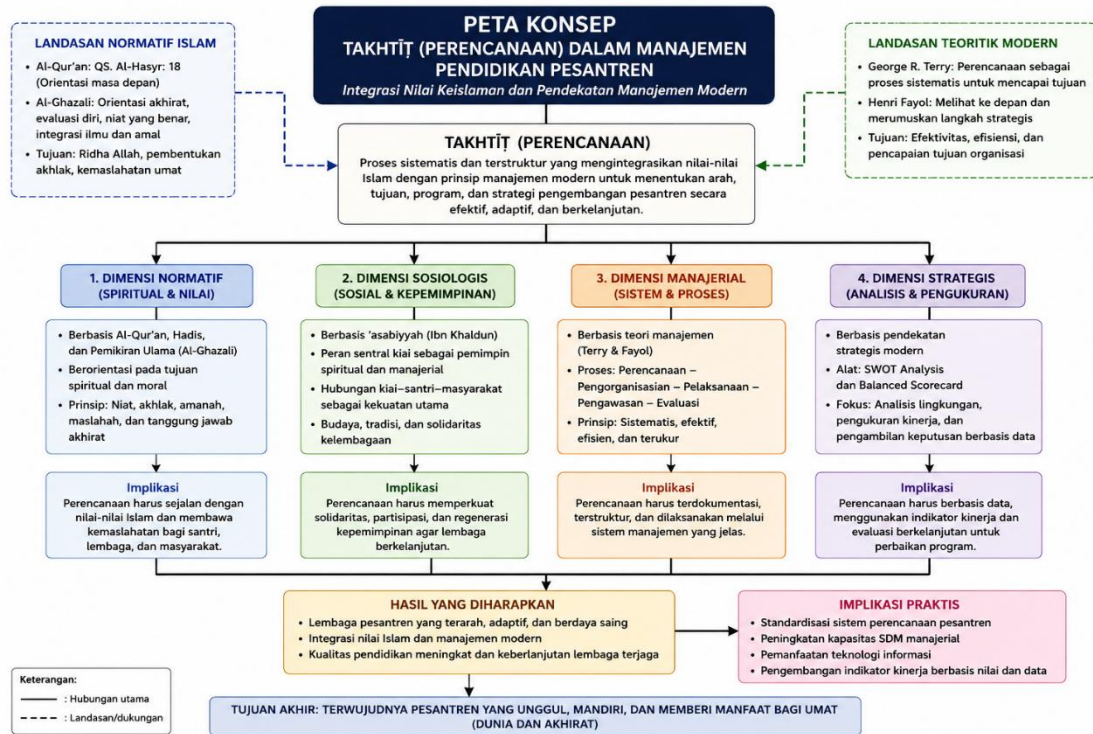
PETA KONSEP
TAKHTĪṬ (PERENCANAAN) DALAM MANAJEMEN PENDIDIKAN PESANTREN
Integrasi Nilai Keislaman dan Pendekatan Manajemen Modern

LANDASAN NORMATIF ISLAM
• Al-Qur'an: QS. Al-Hasyr: 18 (Orientasi masa depan)
• Al-Ghazali: Orientasi akhirat, evaluasi diri, niat yang benar, integrasi ilmu dan amal
• Tujuan: Ridha Allah, pembentukan akhlak, kemaslahatan umat

LANDASAN TEORITIK MODERN
• George R. Terry: Perencanaan sebagai proses sistematis untuk mencapai tujuan
• Henri Fayol: Melihat ke depan dan merumuskan langkah strategis
• Tujuan: Efektivitas, efisiensi, dan pencapaian tujuan organisasi

TAKHTĪṬ (PERENCANAAN)
Proses sistematis dan terstruktur yang mengintegrasikan nilai-nilai Islam dengan prinsip manajemen modern untuk menentukan arah, tujuan, program, dan strategi pengembangan pesantren secara efektif, adaptif, dan berkelanjutan.

1. DIMENSI NORMATIF (SPIRITUAL & NILAI)
• Berbasis Al-Qur'an, Hadis, dan Pemikiran Ulama (Al-Ghazali)
• Berorientasi pada tujuan spiritual dan moral
• Prinsip: Niat, akhlak, amanah, maslahah, dan tanggung jawab akhirat

Implikasi
Perencanaan harus sejalan dengan nilai-nilai Islam dan membawa kemaslahatan bagi santri, lembaga, dan masyarakat.

2. DIMENSI SOSIOLOGIS (SOSIAL & KEPEMIMPINAN)
• Berbasis 'asabiyyah (Ibn Khaldun)
• Peran sentral kiai sebagai pemimpin spiritual dan manajerial
• Hubungan kiai–santri–masyarakat sebagai kekuatan utama
• Budaya, tradisi, dan solidaritas kelembagaan

Implikasi
Perencanaan harus memperkuat solidaritas, partisipasi, dan regenerasi kepemimpinan agar lembaga berkelanjutan.

3. DIMENSI MANAJERIAL (SISTEM & PROSES)
• Berbasis teori manajemen (Terry & Fayol)
• Proses: Perencanaan – Pengorganisasian – Pelaksanaan – Pengawasan – Evaluasi
• Prinsip: Sistematis, efektif, efisien, dan terukur

Implikasi
Perencanaan harus terdokumentasi, terstruktur, dan dilaksanakan melalui sistem manajemen yang jelas.

4. DIMENSI STRATEGIS (ANALISIS & PENGUKURAN)
• Berbasis pendekatan strategis modern
• Alat: SWOT Analysis dan Balanced Scorecard
• Fokus: Analisis lingkungan, pengukuran kinerja, dan pengambilan keputusan berbasis data

Implikasi
Perencanaan harus berbasis data, menggunakan indikator kinerja dan evaluasi berkelanjutan untuk perbaikan program.

HASIL YANG DIHARAPKAN
• Lembaga pesantren yang terarah, adaptif, dan berdaya saing
• Integrasi nilai Islam dan manajemen modern
• Kualitas pendidikan meningkat dan keberlanjutan lembaga terjaga

IMPLIKASI PRAKTIS
• Standardisasi sistem perencanaan pesantren
• Peningkatan kapasitas SDM manajerial
• Pemanfaatan teknologi informasi
• Pengembangan indikator kinerja berbasis nilai dan data

Keterangan:
: Hubungan utama
: Landasan/dukungan

TUJUAN AKHIR: TERWUJUDNYA PESANTREN YANG UNGGUL, MANDIRI, DAN MEMBERI MANFAAT BAGI UMAT (DUNIA DAN AKHIRAT)